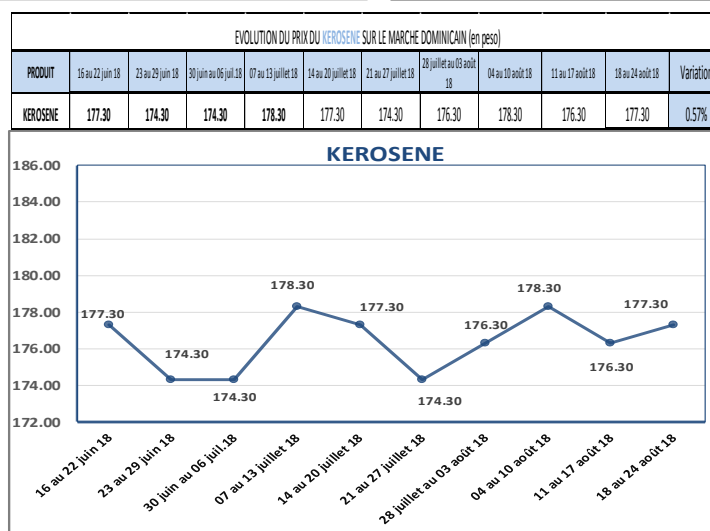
EVOLUTION DU PRIX DU KEROSENE SUR LE MARCHE DOMINICAIN (en peso)

| PRODUIT | 16 au 22 juin 18 | 23 au 29 juin 18 | 30 juin au 06 juil.18 | 07 au 13 juillet 18 | 14 au 20 juillet 18 | 21 au 27 juillet 18 | 28 juillet au 03 août 18 | 04 au 10 août 18 | 11 au 17 août 18 | 18 au 24 août 18 | Variation |
|---|---|---|---|---|---|---|---|---|---|---|---|
| KEROSENE | 177.30 | 174.30 | 174.30 | 178.30 | 177.30 | 174.30 | 176.30 | 178.30 | 176.30 | 177.30 | 0.57% |

KEROSENE

186.00
184.00
182.00
180.00
178.00
176.00
174.00
172.00

177.30
174.30
174.30
178.30
177.30
174.30
176.30
178.30
176.30
177.30

16 au 22 juin 18
23 au 29 juin 18
30 juin au 06 juil.18
07 au 13 juillet 18
14 au 20 juillet 18
21 au 27 juillet 18
28 juillet au 03 août 18
04 au 10 août 18
11 au 17 août 18
18 au 24 août 18